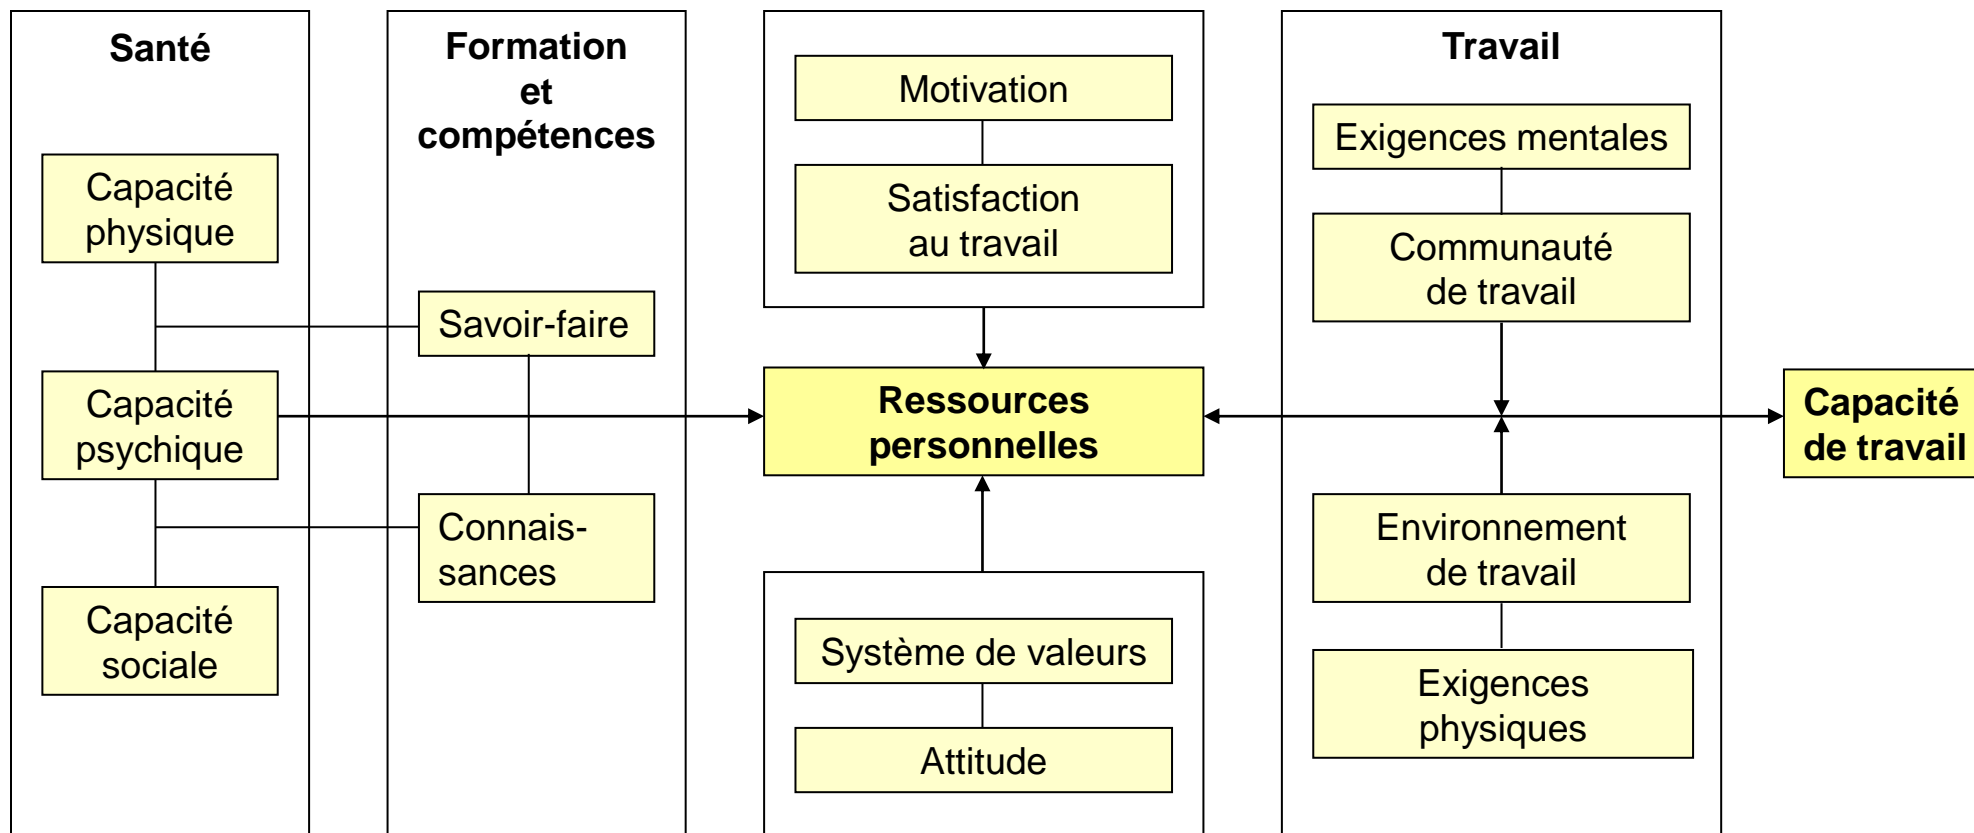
Santé

Capacité physique

Capacité psychique

Capacité sociale

Formation et compétences

Savoir-faire

Connais-sances

Motivation

Satisfaction au travail

Ressources personnelles

Système de valeurs

Attitude

Travail

Exigences mentales

Communauté de travail

Environnement de travail

Exigences physiques

Capacité de travail